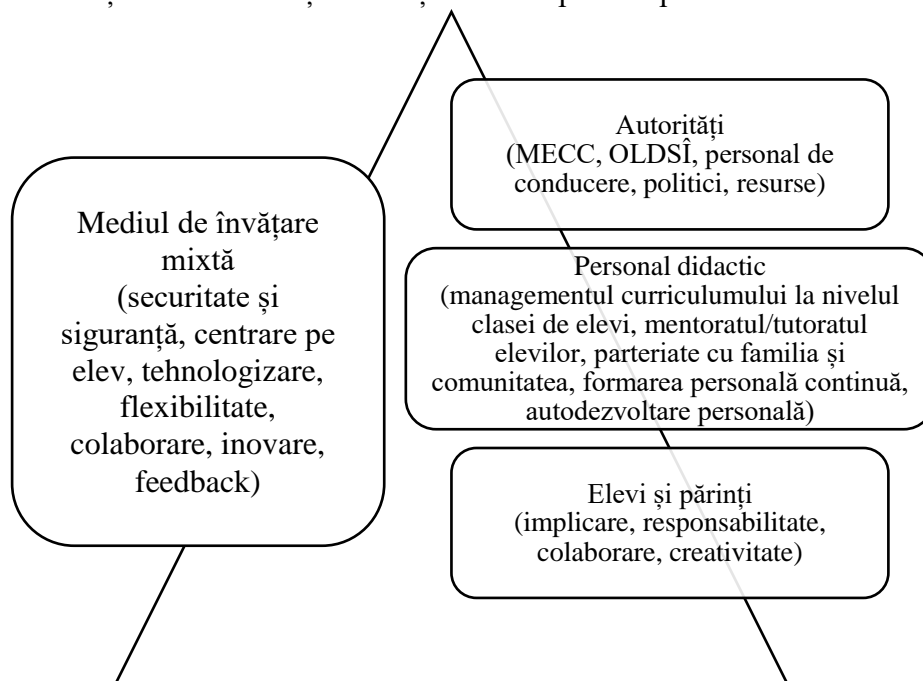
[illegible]

Autorități
(MECC, OLDSÎ, personal de conducere, politici, resurse)

Mediul de învățare mixtă
(securitate și siguranță, centrare pe elev, tehnologizare, flexibilitate, colaborare, inovare, feedback)

Personal didactic
(managementul curriculumului la nivelul clasei de elevi, mentoratul/tutoratul elevilor, parteriate cu familia și comunitatea, formarea personală continuă, autodezvoltare personală)

Elevi și părinți
(implicare, responsabilitate, colaborare, creativitate)